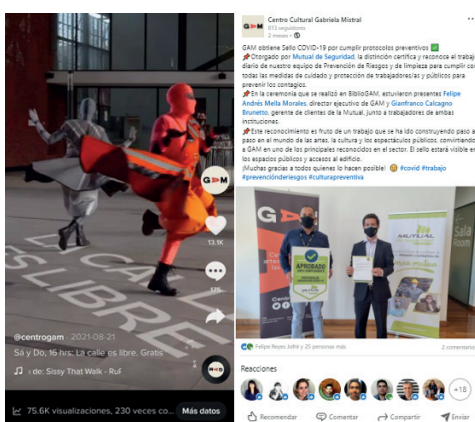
GAM

LA CALLE ES LIBRE

13.1K

176

@centrogam · 2021-08-21

Sá y Do, 16 hrs: La calle es libre. Gratis

♫ de · Sissy That Walk - Ru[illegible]

75.6K visualizaciones, 230 veces co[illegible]

Más datos

Centro Cultural Gabriela Mistral
813 seguidores
2 meses

GAM obtiene Sello COVID-19 por cumplir protocolos preventivos ✅
📌Otorgado por Mutual de Seguridad, la distinción certifica y reconoce el trabajo diario de nuestro equipo de Prevención de Riesgos y de limpieza para cumplir con todas las medidas de cuidado y protección de trabajadores/as y públicos para prevenir los contagios.
📌En la ceremonia que se realizó en BiblioGAM, estuvieron presentes Felipe Andrés Mella Morales, director ejecutivo de GAM y Gianfranco Calcagno Brunetto, gerente de clientes de la Mutual, junto a trabajadores de ambas instituciones.
📌Este reconocimiento es fruto de un trabajo que se ha ido construyendo paso a paso en el mundo de las artes, la cultura y los espectáculos públicos, convirtiendo a GAM en uno de los principales reconocidos en el sector. El sello estará visible en los espacios públicos y accesos al edificio.
¡Muchas gracias a todos quienes lo hacen posible! 😊 #covid #trabajo #prevenciónderiesgos #culturapreventiva

GAM
Centro
APROBADO
MUTUAL
Sala Room

Felipe Reyes Jofré y 25 personas más
2 comentarios

Reacciones
+18

Recomendar
Comentar
Compartir
Enviar